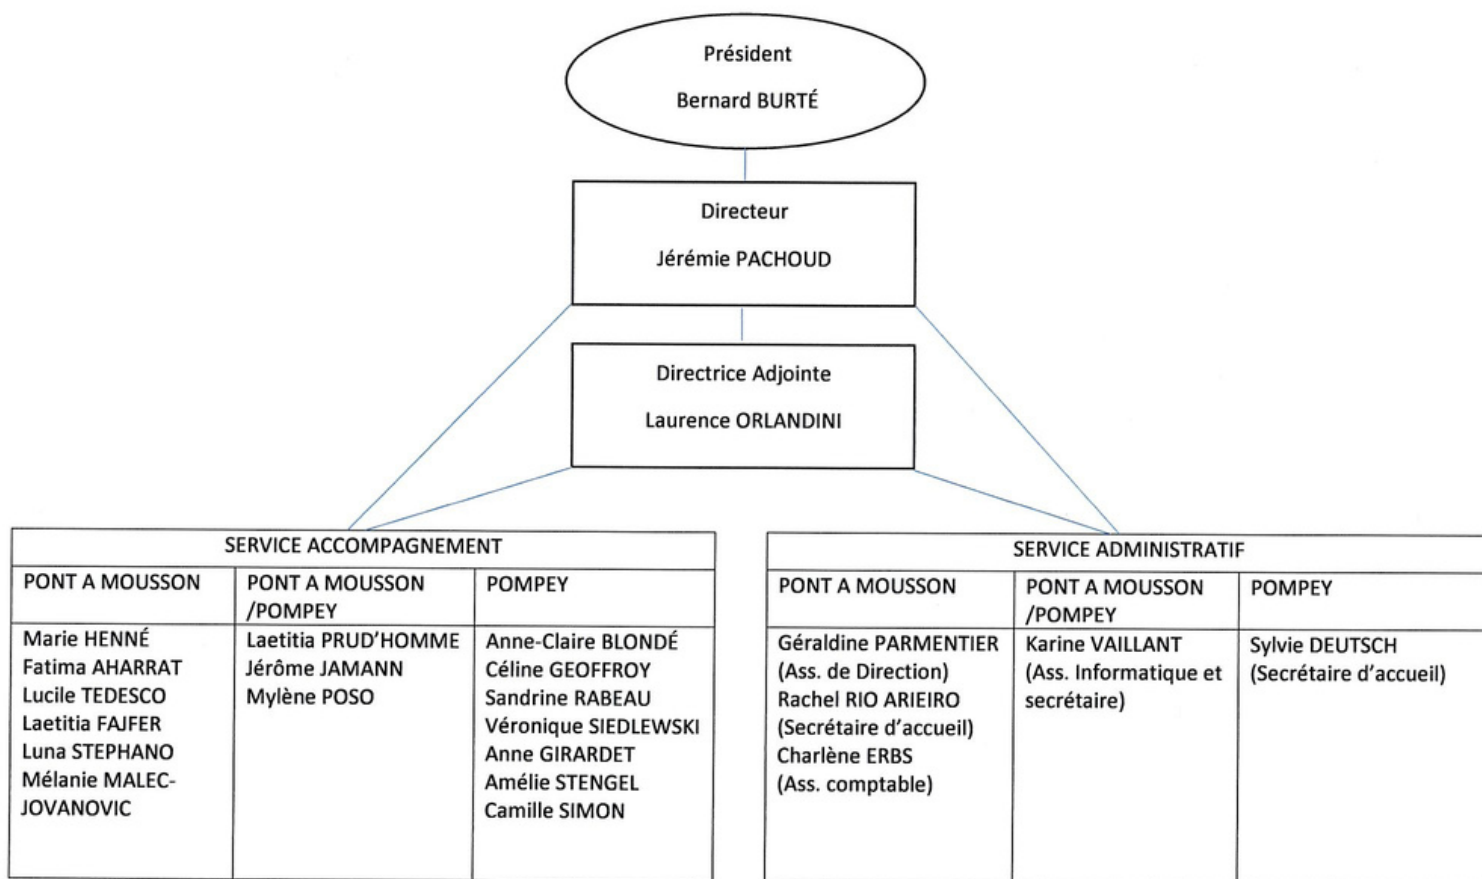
Président

Bernard BURTÉ

Directeur

Jérémie PACHOUD

Directrice Adjointe

Laurence ORLANDINI

SERVICE ACCOMPAGNEMENT

| PONT A MOUSSON | PONT A MOUSSON /POMPEY | POMPEY |
|---|---|---|
| Marie HENNÉ<br>Fatima AHARRAT<br>Lucile TEDESCO<br>Laetitia FAJFER<br>Luna STEPHANO<br>Mélanie MALEC-JOVANOVIC | Laetitia PRUD'HOMME<br>Jérôme JAMANN<br>Mylène POSO | Anne-Claire BLONDÉ<br>Céline GEOFFROY<br>Sandrine RABEAU<br>Véronique SIEDLEWSKI<br>Anne GIRARDET<br>Amélie STENGEL<br>Camille SIMON |

SERVICE ADMINISTRATIF

| PONT A MOUSSON | PONT A MOUSSON /POMPEY | POMPEY |
|---|---|---|
| Géraldine PARMENTIER (Ass. de Direction)<br>Rachel RIO ARIEIRO (Secrétaire d'accueil)<br>Charlène ERBS (Ass. comptable) | Karine VAILLANT (Ass. Informatique et secrétaire) | Sylvie DEUTSCH (Secrétaire d'accueil) |